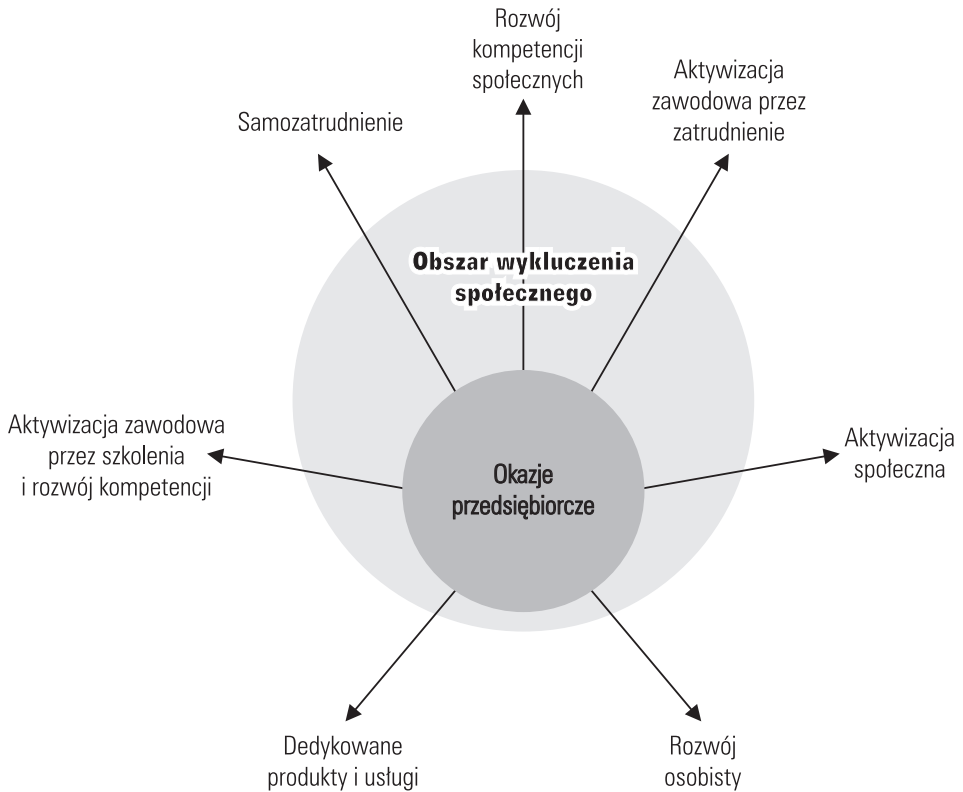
Rozwój kompetencji społecznych

Samozatrudnienie

Aktywizacja zawodowa przez zatrudnienie

Obszar wykluczenia społecznego

Aktywizacja zawodowa przez szkolenia i rozwój kompetencji

Okazje przedsiębiorcze

Aktywizacja społeczna

Dedykowane produkty i usługi

Rozwój osobisty